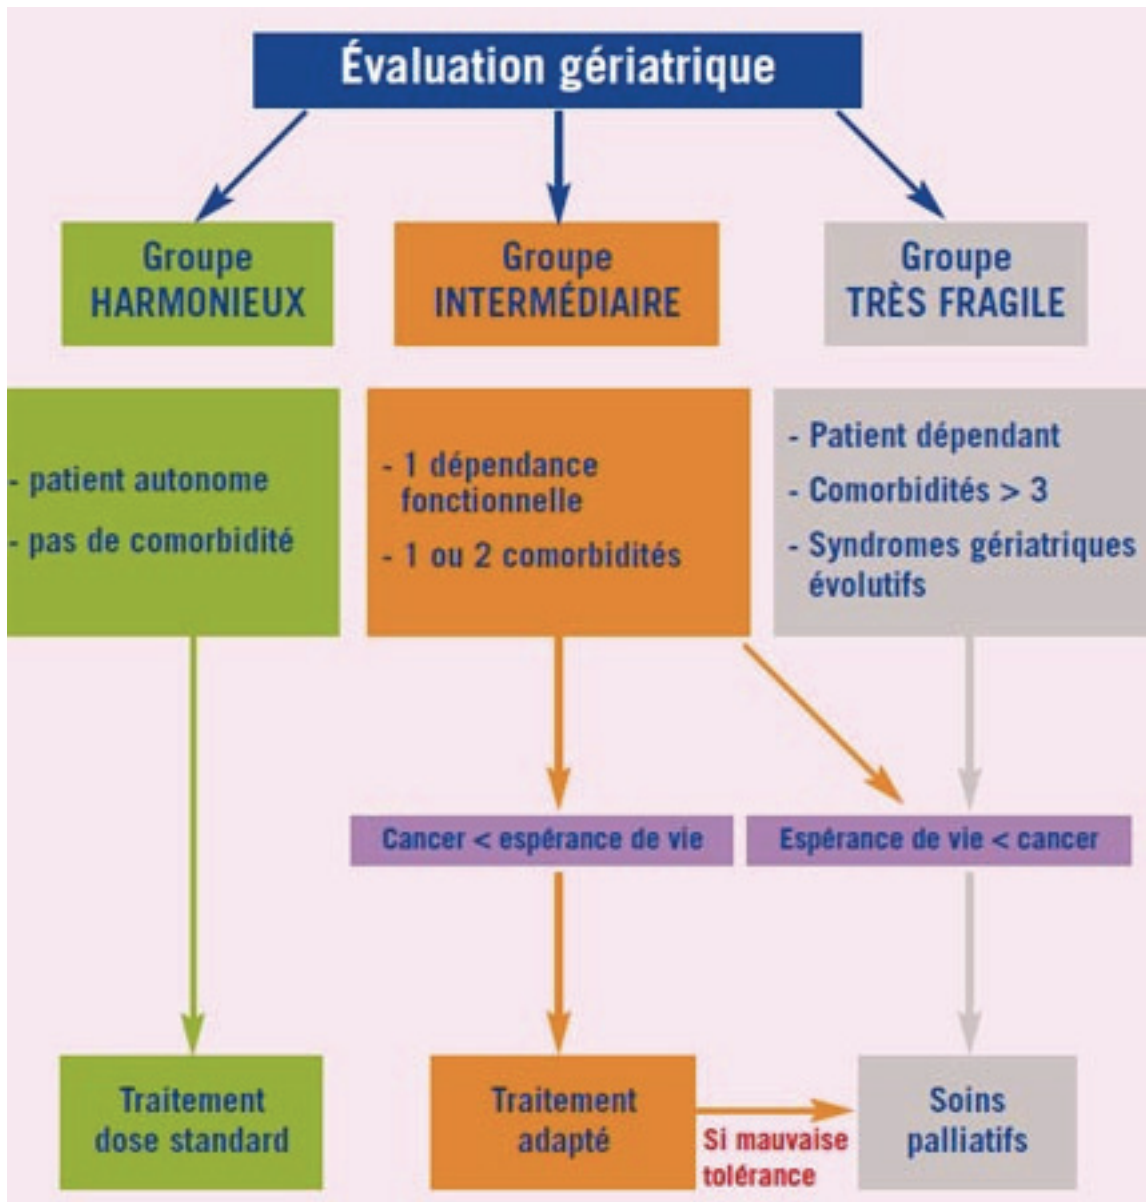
Évaluation gériatrique

Groupe HARMONIEUX

Groupe INTERMÉDIAIRE

Groupe TRÈS FRAGILE

- patient autonome
- pas de comorbidité

- 1 dépendance fonctionnelle
- 1 ou 2 comorbidités

- Patient dépendant
- Comorbidités > 3
- Syndromes gériatriques évolutifs

Cancer < espérance de vie

Espérance de vie < cancer

Traitement dose standard

Traitement adapté

Si mauvaise tolérance

Soins palliatifs